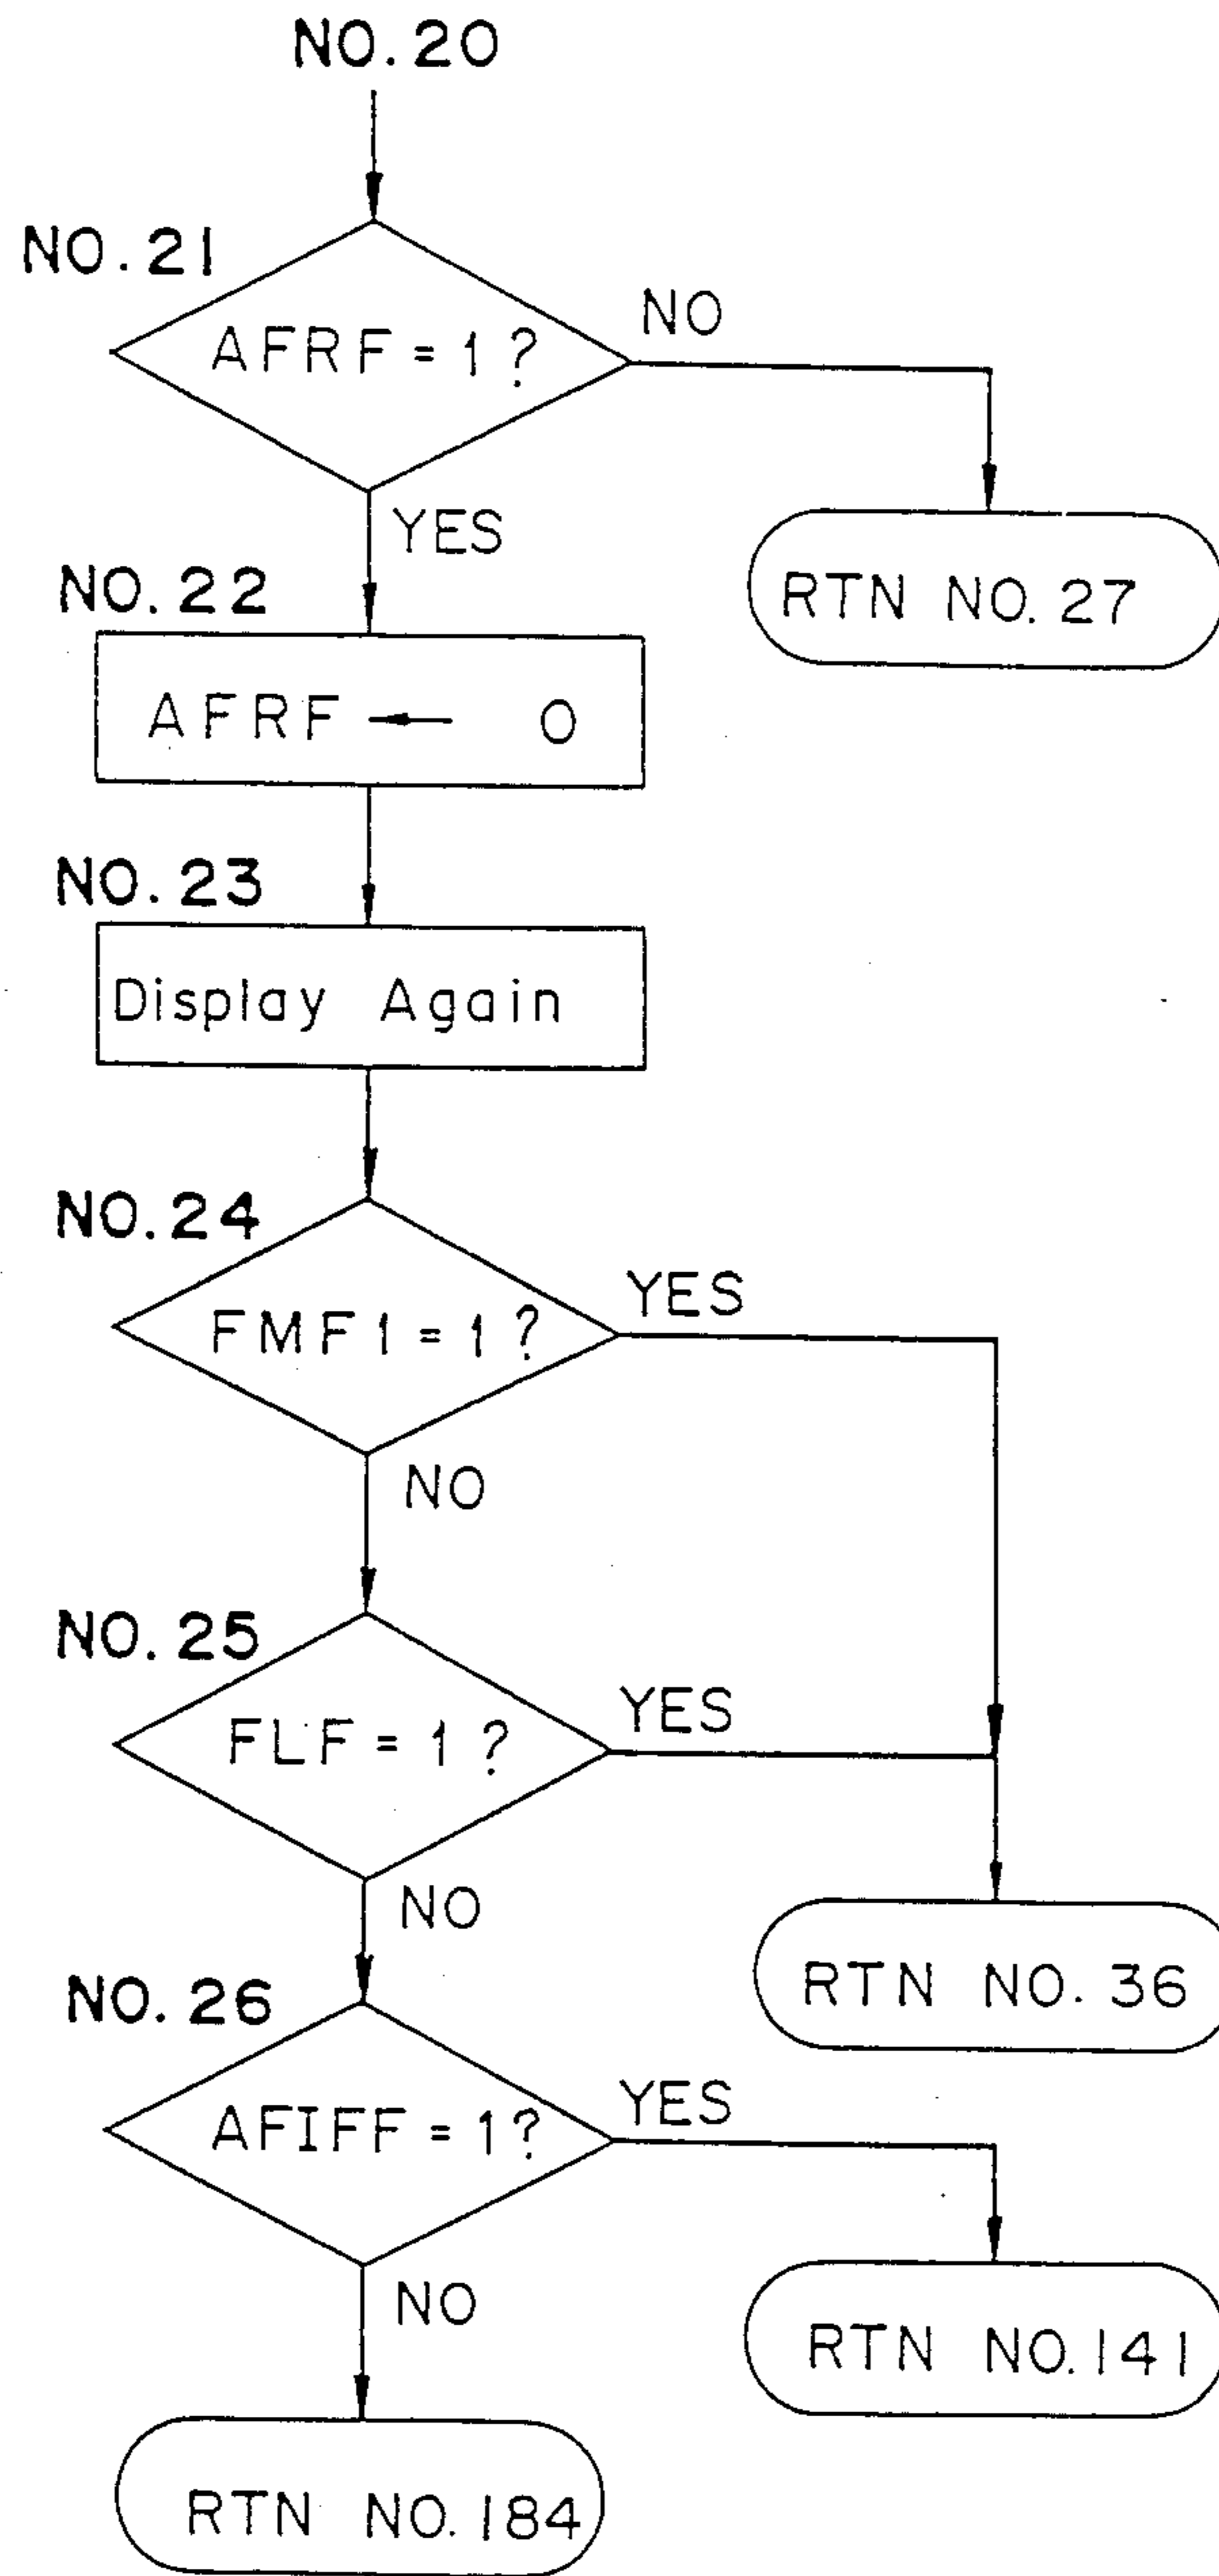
NO.20

NO.21

AFRF = 1 ?

NO

YES

RTN NO.27

NO.22

AFRF ← 0

NO.23

Display Again

NO.24

FMF1 = 1 ?

YES

NO

NO.25

FLF = 1 ?

YES

NO

RTN NO.36

NO.26

AFIFF = 1?

YES

NO

RTN NO.141

RTN NO.184